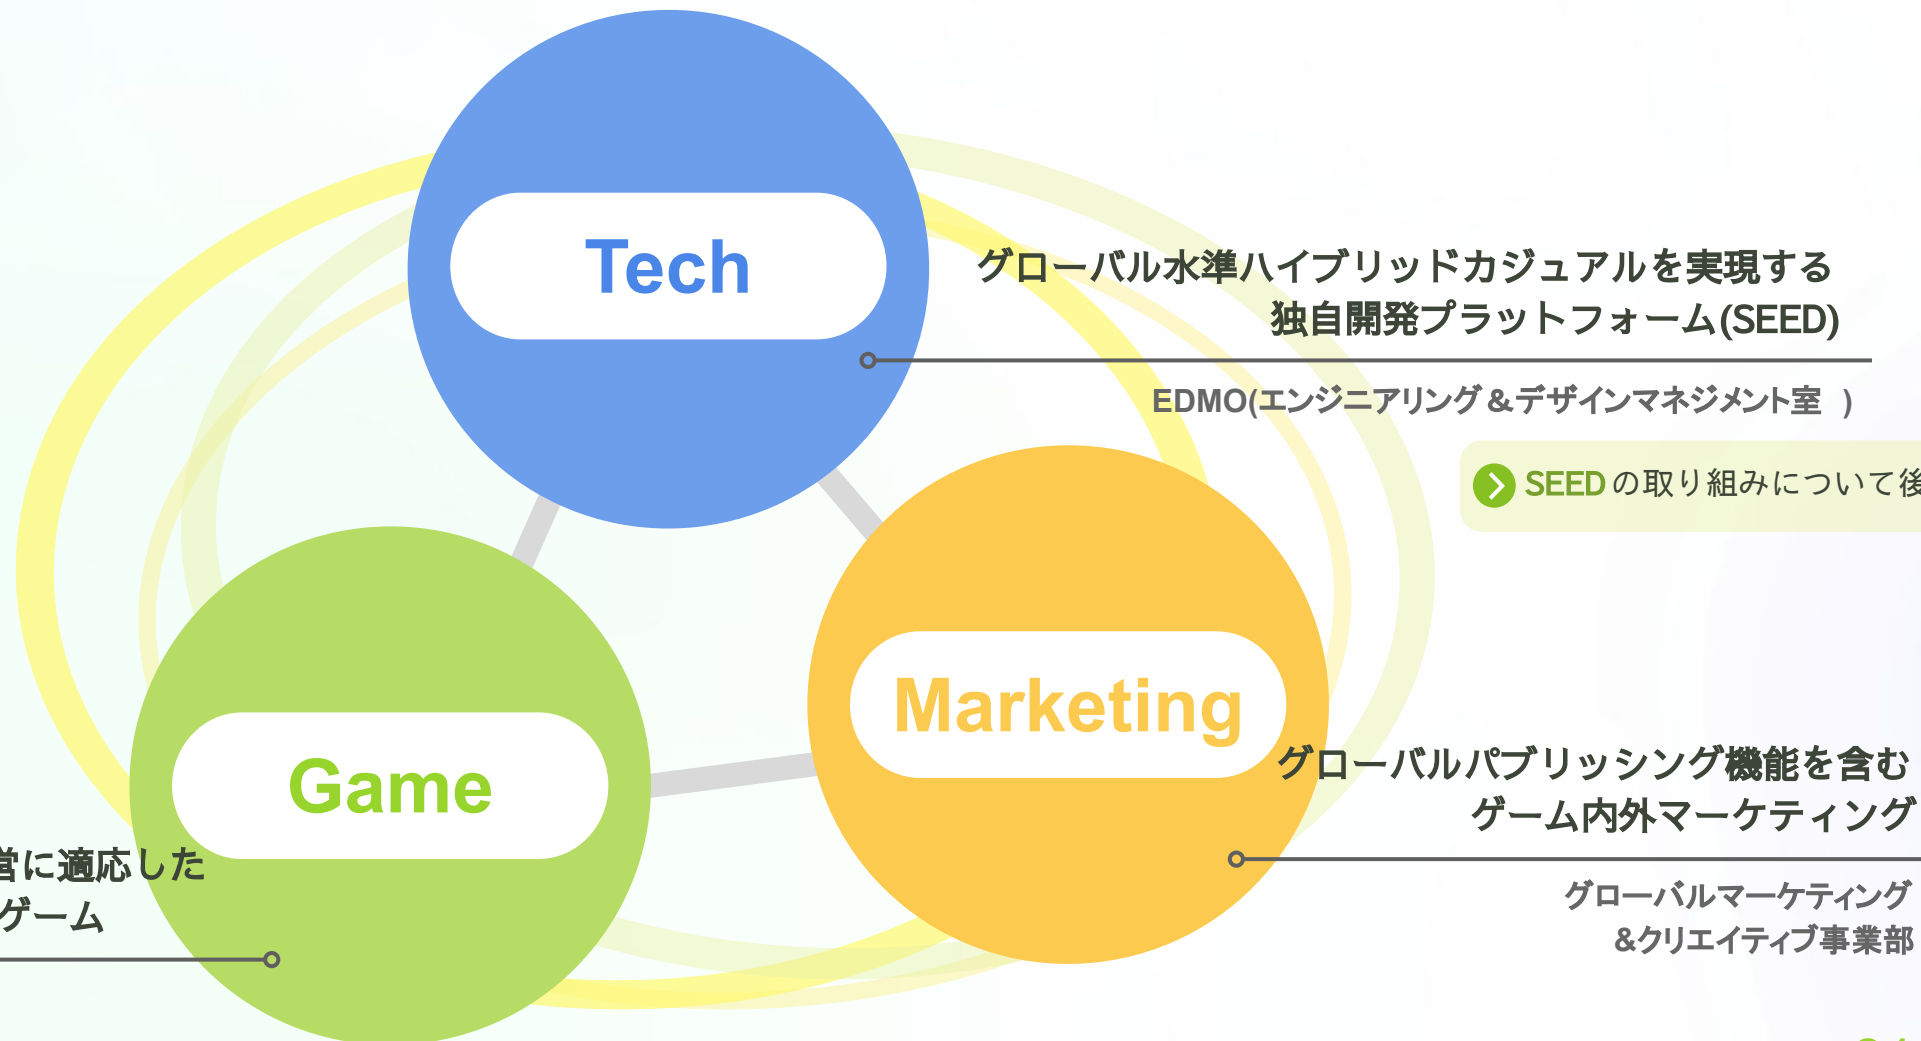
Tech

グローバル水準ハイブリッドカジュアルを実現する
独自開発プラットフォーム(SEED)

EDMO(エンジニアリング＆デザインマネジメント室 )

SEEDの取り組みについて後

Game

Marketing

グローバルパブリッシング機能を含む
ゲーム内外マーケティング

グローバルマーケティング
＆クリエイティブ事業部

営に適応した
ゲーム